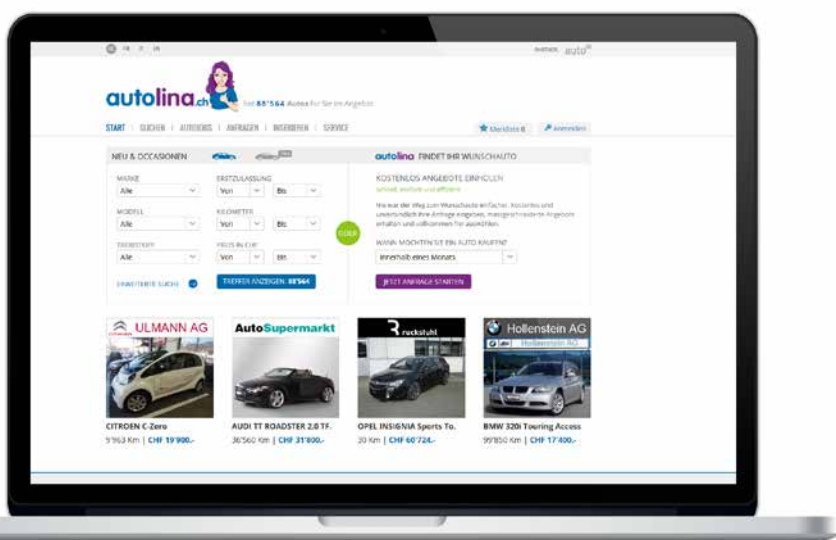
FR IT EN

autolina.ch

Seit 88'564 Autos für Sie im Angebot

START | SUCHEN | AUTOHÄNDLER | ANFRAGEN | INSERIEREN | SERVICE

Merkliste 0

Anmelden

NEU & OCCASIONEN

MARKE
Alle

ERSTZULASSUNG
Von
Bis

MODELL
Alle

KILOMETER
Von
Bis

TREIBSTOFF
Alle

PREIS IN CHF
Von
Bis

ERWEITERTE SUCHE

TREFFER ANZEIGEN: 88'564

ODER

autolina FINDET IHR WUNSCHAUTO

KOSTENLOS ANGEBOTE EINHOLEN

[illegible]

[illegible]

WANN MÖCHTEN SIE EIN AUTO KAUFEN?

Innerhalb eines Monats

JETZT ANFRAGE STARTEN

ULMANN AG

CITROEN C-Zero
5'963 Km | CHF 19'900.-

AutoSupermarkt

AUDI TT ROADSTER 2.0 TF.
36'560 Km | CHF 31'800.-

ruckstuhl

OPEL INSIGNIA Sports To.
20 Km | CHF 60'724.-

Hollenstein AG

Hollenstein AG

BMW 320i Touring Access
99'850 Km | CHF 17'400.-